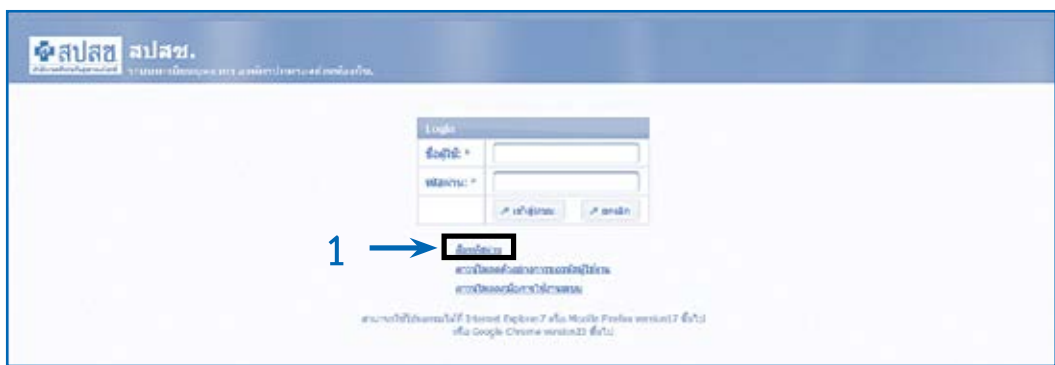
สปสช สปสช.

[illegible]

Login

ชื่อผู้ใช้: *

รหัสผ่าน: *

เข้าสู่ระบบ ยกเลิก

1

ลืมรหัสผ่าน

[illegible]

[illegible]

สามารถใช้โปรแกรมได้กับ Internet Explorer 7 หรือ Mozilla Firefox version17 ขึ้นไป หรือ Google Chrome version23 ขึ้นไป